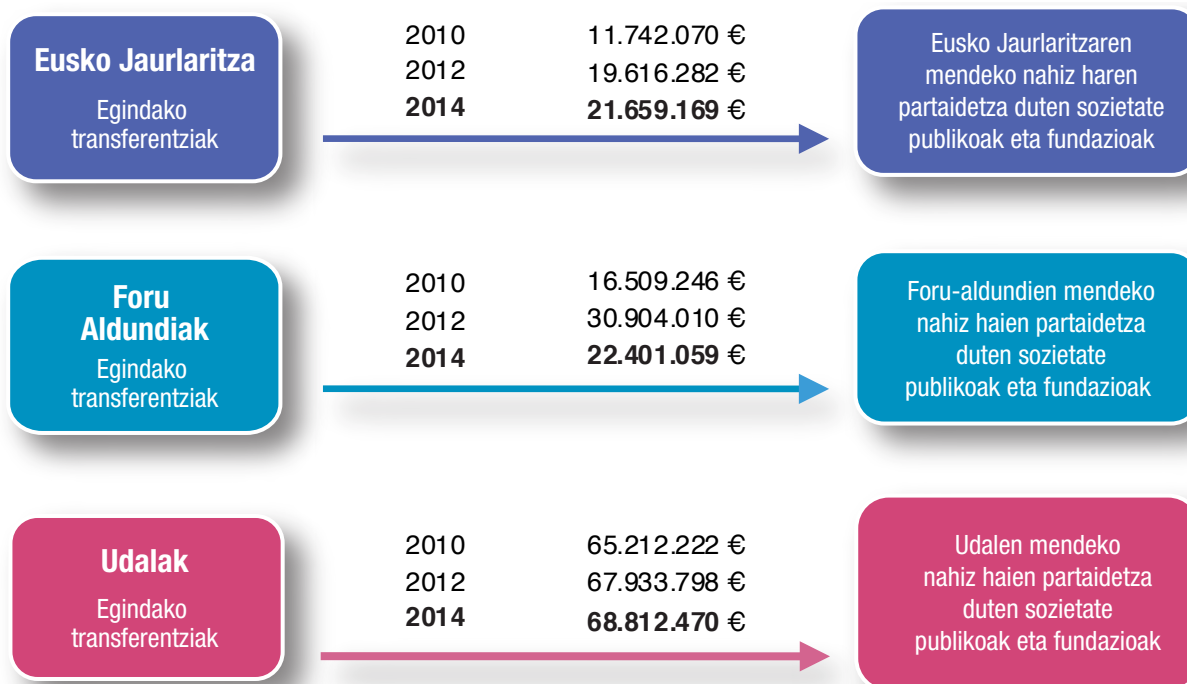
Eusko Jaurlaritza
Egindako transferentziak

2010 11.742.070 €
2012 19.616.282 €
2014 21.659.169 €

Eusko Jaurlaritzaren mendeko nahiz haren partaidetza duten sozietate publikoak eta fundazioak

Foru Aldundiak
Egindako transferentziak

2010 16.509.246 €
2012 30.904.010 €
2014 22.401.059 €

Foru-aldundien mendeko nahiz haien partaidetza duten sozietate publikoak eta fundazioak

Udalak
Egindako transferentziak

2010 65.212.222 €
2012 67.933.798 €
2014 68.812.470 €

Udalen mendeko nahiz haien partaidetza duten sozietate publikoak eta fundazioak